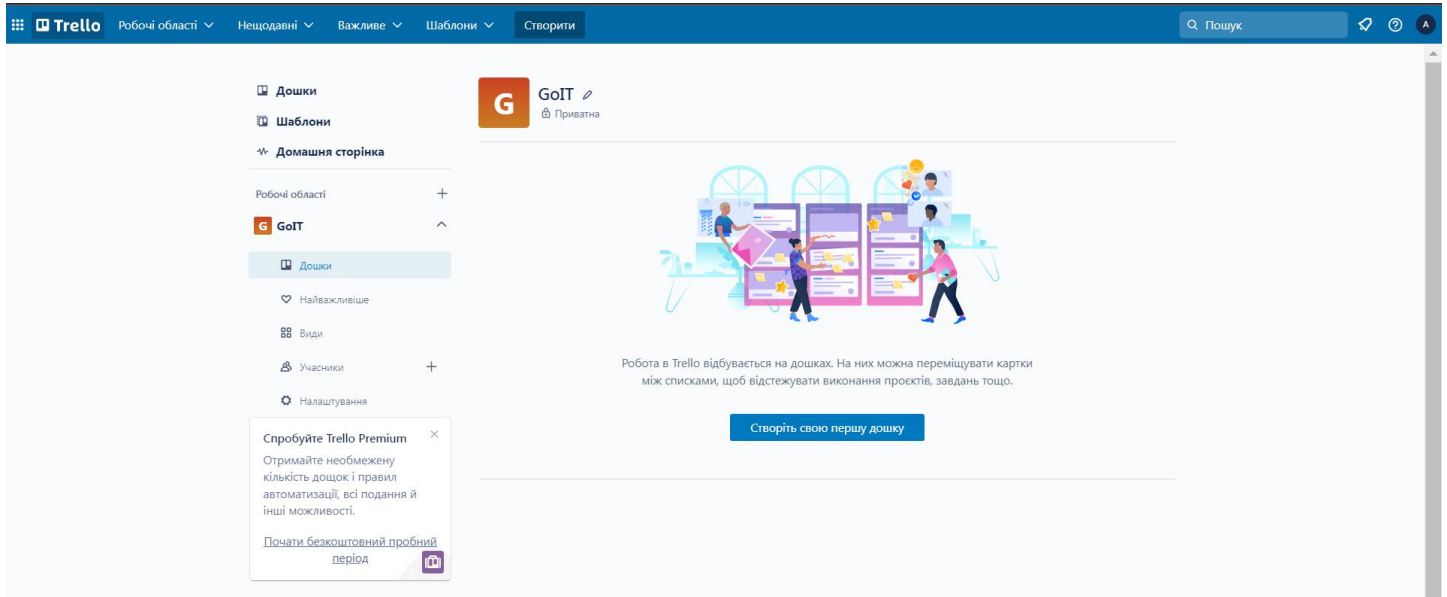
Trello Робочі області Нещодавні Важливе Шаблони Створити Пошук A

Дошки
Шаблони
Домашня сторінка

Робочі області +
G GoIT
Дошки
Найважливіше
Види
Учасники +
Налаштування

Спробуйте Trello Premium ×
Отримайте необмежену кількість дошок і правил автоматизації, всі подання й інші можливості.

Почати безкоштовний пробний період

G GoIT
Приватна

Робота в Trello відбувається на дошках. На них можна переміщувати картки між списками, щоб відстежувати виконання проєктів, завдань тощо.

Створіть свою першу дошку